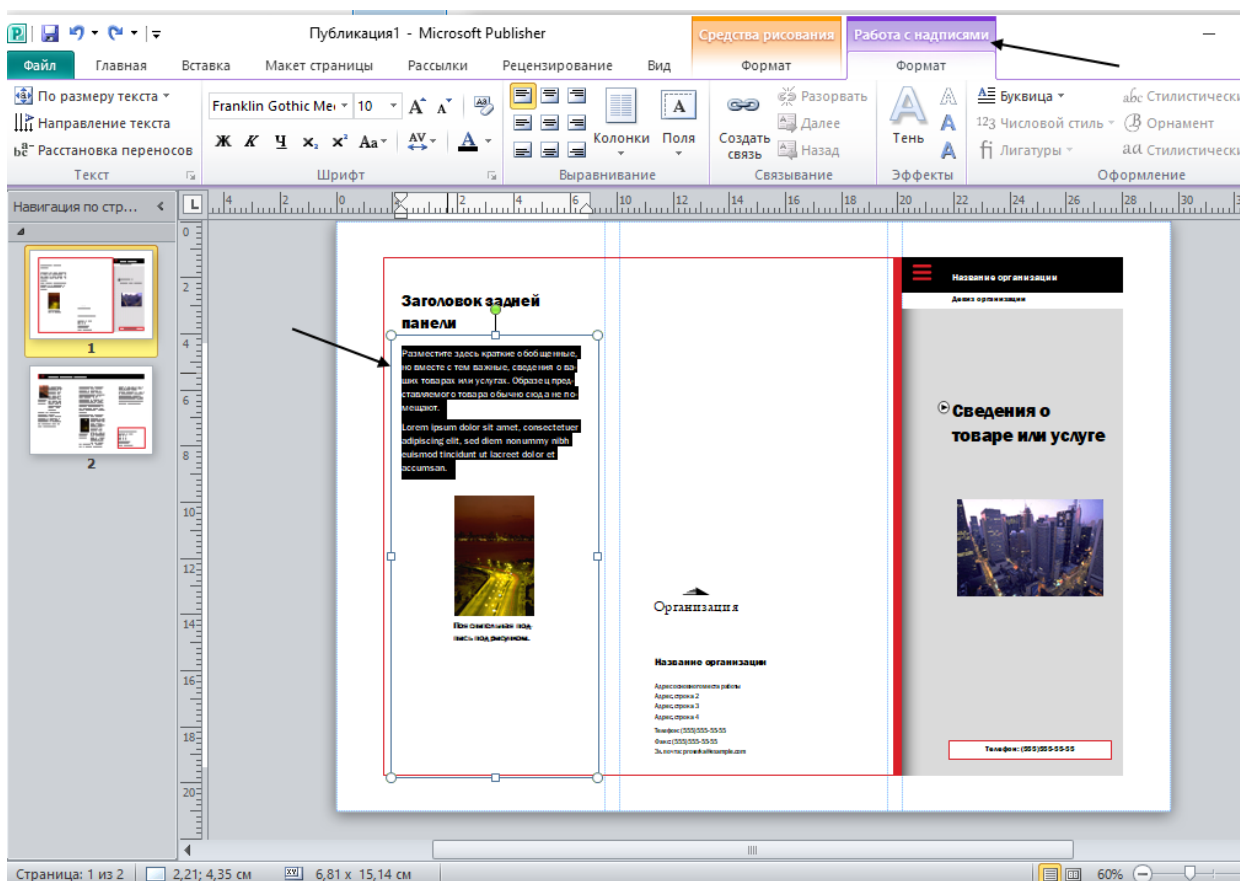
Публикация1 - Microsoft Publisher

Средства рисования
Работа с надписями

Файл | Главная | Вставка | Макет страницы | Рассылки | Рецензирование | Вид | Формат | Формат

По размеру текста
Направление текста
Расстановка переносов
Текст

Franklin Gothic Me
10
Ж К Ч $x_2$ $x^2$ Aa
Шрифт

Колонки
Поля
Выравнивание

Создать связь
Разорвать
Далее
Назад
Связывание

Тень
Эффекты

Буквица
Числовой стиль
Лигатуры
Стилистически
Орнамент
Стилистически
Оформление

Навигация по стр...

1
2

Заголовок задней панели

Разместите здесь краткие обобщенные, но вместе с тем важные, сведения о ваших товарах или услугах. Образец представляемого товара обычно сюда не помещают.

Lorem ipsum dolor sit amet, consectetuer adipiscing elit, sed diem nonummy nibh euismod tincidunt ut lacreet dolor et accumsan.

Пояснительная подпись под рисунком.

Организация

Название организации

Адрес основного места работы
Адрес, строка 2
Адрес, строка 3
Адрес, строка 4
Телефон: (555) 555-55-55
Факс: (555) 555-55-55
Эл. почта: primer@example.com

Название организации
Девиз организации

Сведения о товаре или услуге

Телефон: (555) 555-55-55

Страница: 1 из 2
2,21; 4,35 см
6,81 x 15,14 см
60%